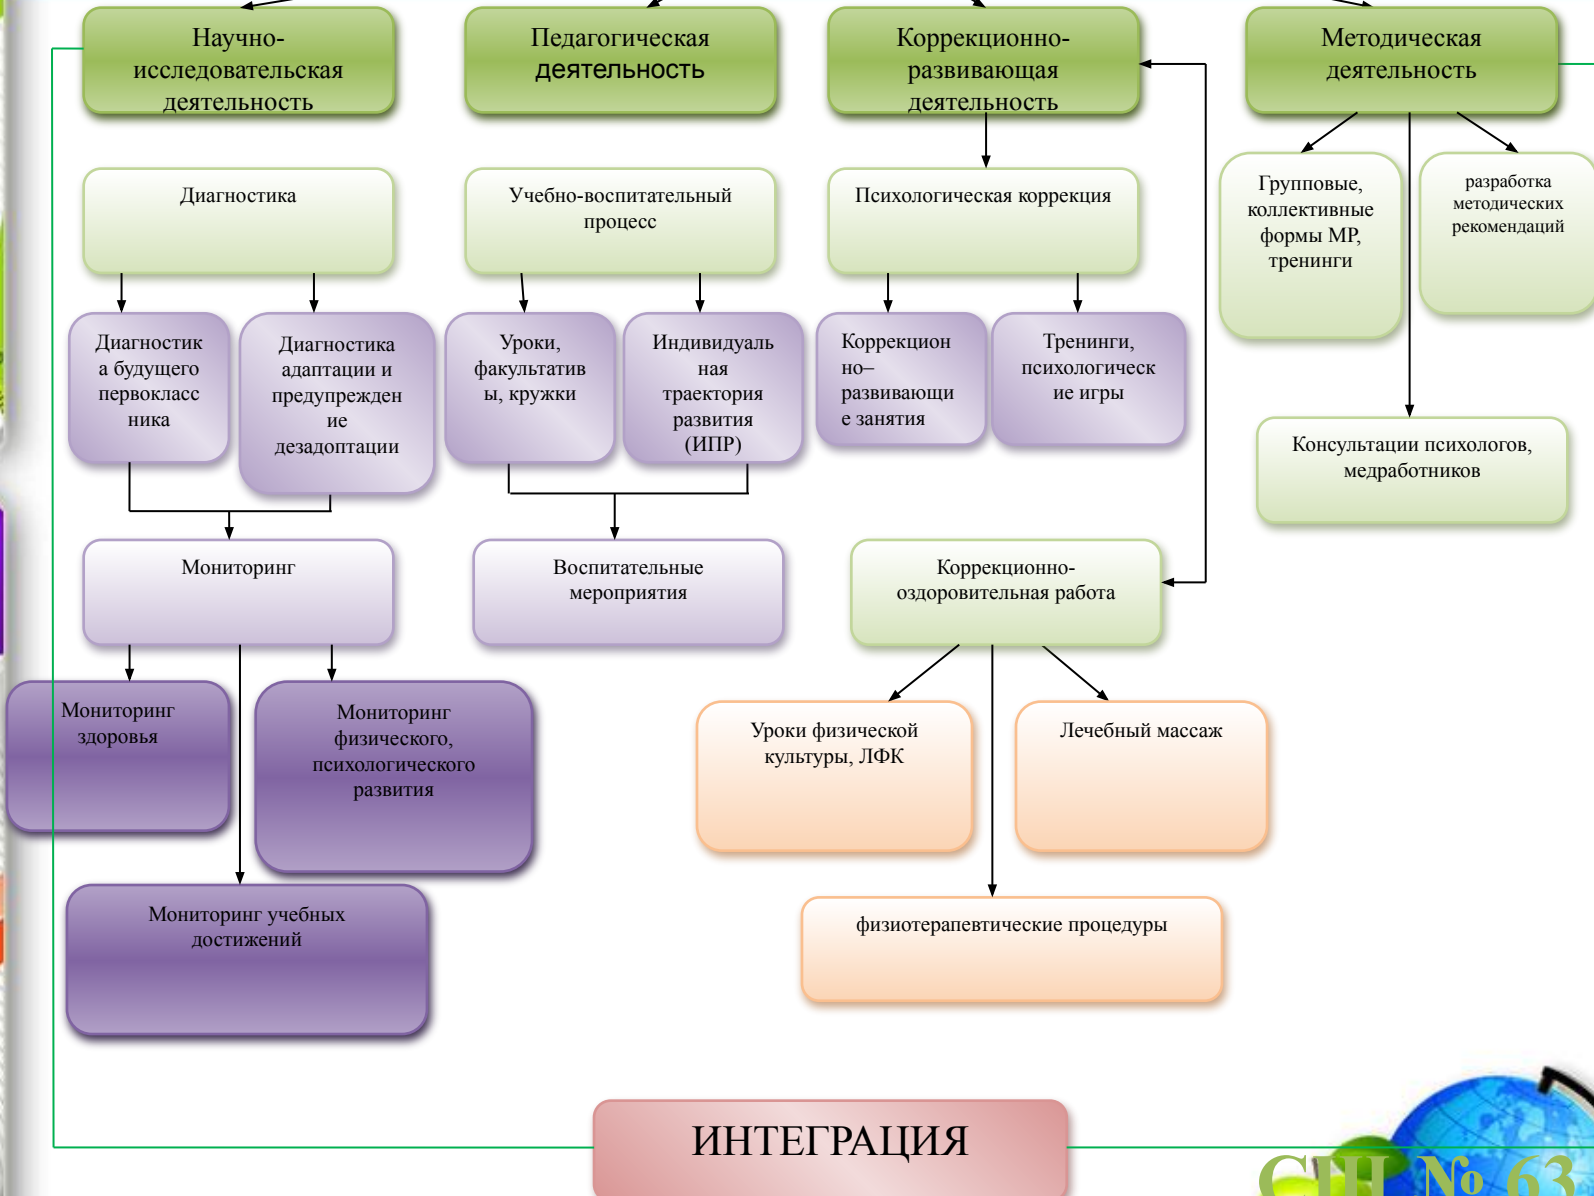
Научно-исследовательская деятельность

Педагогическая деятельность

Коррекционно-развивающая деятельность

Методическая деятельность

Диагностика

Учебно-воспитательный процесс

Психологическая коррекция

Групповые, коллективные формы МР, тренинги

разработка методических рекомендаций

Диагностика будущего первоклассника

Диагностика адаптации и предупреждение дезадоптации

Уроки, факультативы, кружки

Индивидуальная траектория развития (ИПР)

Коррекционно–развивающие занятия

Тренинги, психологические игры

Консультации психологов, медработников

Мониторинг

Воспитательные мероприятия

Коррекционно-оздоровительная работа

Мониторинг здоровья

Мониторинг физического, психологического развития

Уроки физической культуры, ЛФК

Лечебный массаж

Мониторинг учебных достижений

физиотерапевтические процедуры

ИНТЕГРАЦИЯ

СШ № 63